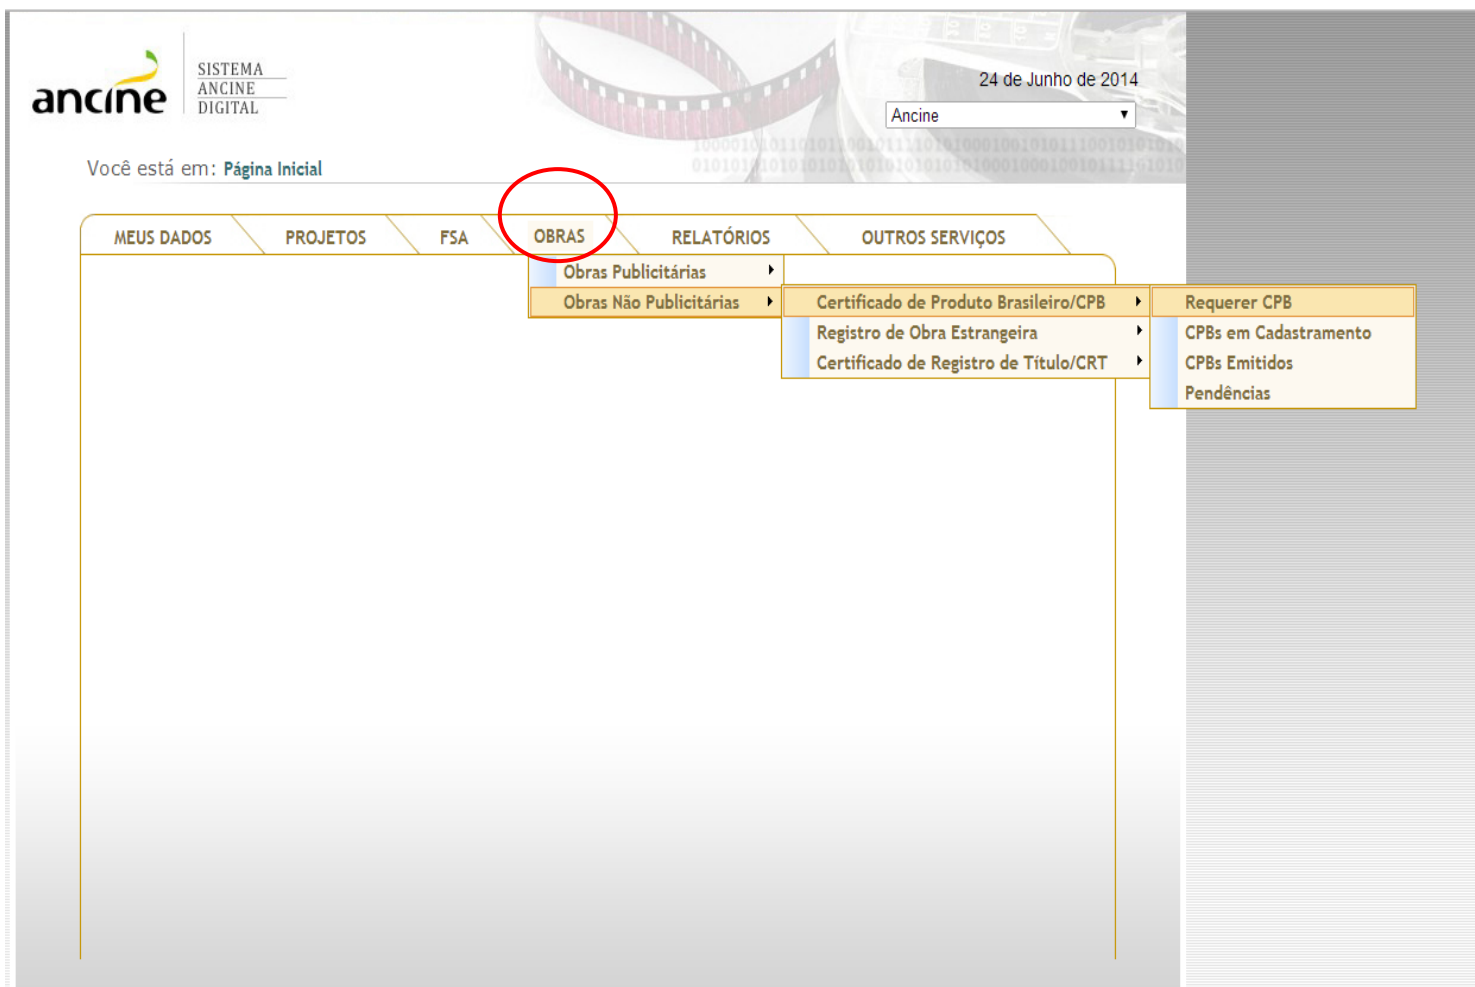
ancine SISTEMA ANCINE DIGITAL

24 de Junho de 2014

Ancine

Você está em: Página Inicial

MEUS DADOS PROJETOS FSA OBRAS RELATÓRIOS OUTROS SERVIÇOS

Obras Publicitárias
Obras Não Publicitárias

Certificado de Produto Brasileiro/CPB
Registro de Obra Estrangeira
Certificado de Registro de Título/CRT

Requerer CPB
CPBs em Cadastramento
CPBs Emitidos
Pendências